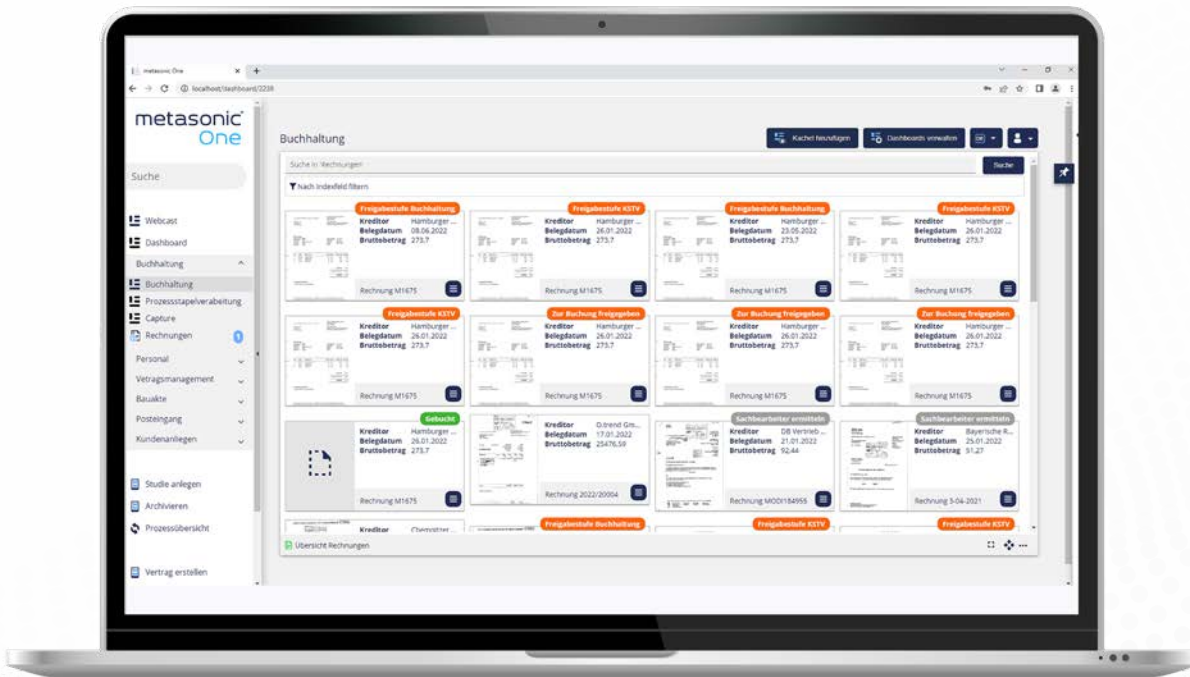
metasonic One
localhost/dashboard/2208

metasonic One

Suche

Webcast
Dashboard
Buchhaltung
Buchhaltung
Prozessstapelverarbeitung
Capture
Rechnungen
Personal
Vetragsmanagement
Bauakte
Posteingang
Kundenanlegen

Studie anlegen
Archivieren
Prozessübersicht

Vertrag erstellen

Buchhaltung

Kachel hinzufügen
Dashboards verwalten

Suche in Rechnungen
Suche
Nach Indexfeld filtern

Freigabestufe Buchhaltung
Kreditor Hamburger ...
Belegdatum 08.06.2022
Bruttobetrag 273,7
Rechnung M1675

Freigabestufe KSTV
Kreditor Hamburger ...
Belegdatum 26.01.2022
Bruttobetrag 273,7
Rechnung M1675

Freigabestufe Buchhaltung
Kreditor Hamburger ...
Belegdatum 23.05.2022
Bruttobetrag 273,7
Rechnung M1675

Freigabestufe KSTV
Kreditor Hamburger ...
Belegdatum 26.01.2022
Bruttobetrag 273,7
Rechnung M1675

Freigabestufe KSTV
Kreditor Hamburger ...
Belegdatum 26.01.2022
Bruttobetrag 273,7
Rechnung M1675

Zur Buchung freigegeben
Kreditor Hamburger ...
Belegdatum 26.01.2022
Bruttobetrag 273,7
Rechnung M1675

Zur Buchung freigegeben
Kreditor Hamburger ...
Belegdatum 26.01.2022
Bruttobetrag 273,7
Rechnung M1675

Zur Buchung freigegeben
Kreditor Hamburger ...
Belegdatum 26.01.2022
Bruttobetrag 273,7
Rechnung M1675

Gebucht
Kreditor Hamburger ...
Belegdatum 26.01.2022
Bruttobetrag 273,7
Rechnung M1675

Kreditor O.trend Gm...
Belegdatum 17.01.2022
Bruttobetrag 23476,59
Rechnung 2022/20004

Sachbearbeiter ermitteln
Kreditor DB Vertrieb ...
Belegdatum 21.01.2022
Bruttobetrag 92,44
Rechnung MODI184955

Sachbearbeiter ermitteln
Kreditor Bayerische R...
Belegdatum 25.01.2022
Bruttobetrag 51,27
Rechnung 3-04-2021

Kreditor Chemnitzer ...
Freigabestufe Buchhaltung
Freigabestufe KSTV
Freigabestufe KSTV

Übersicht Rechnungen